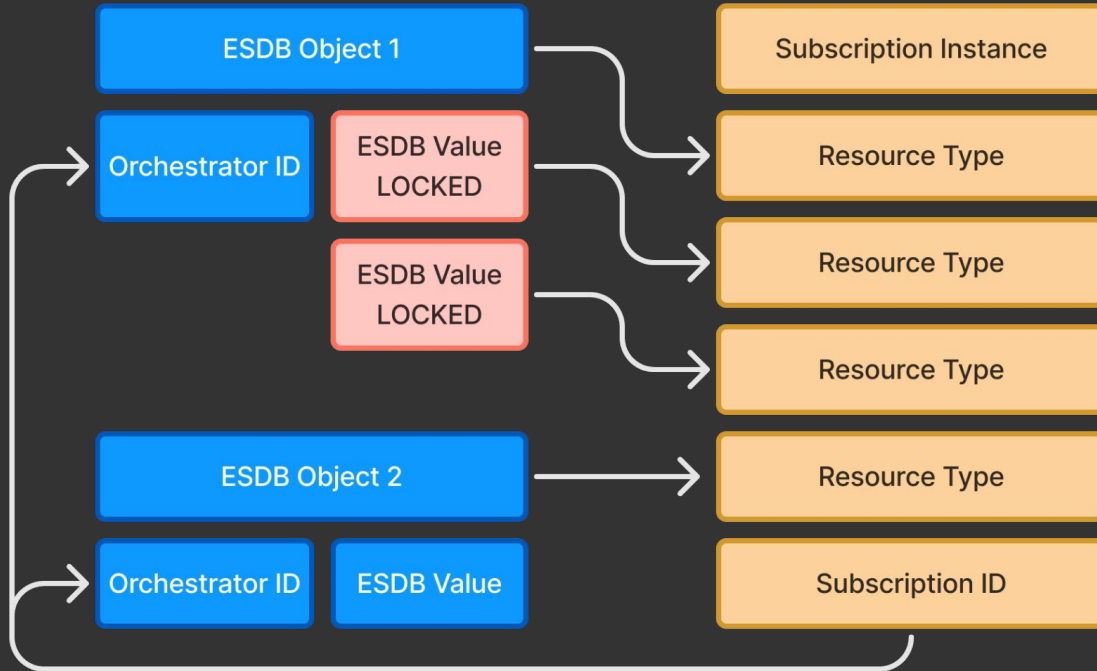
ESDB Object 1

Subscription Instance

Orchestrator ID

ESDB Value LOCKED

Resource Type

ESDB Value LOCKED

Resource Type

Resource Type

ESDB Object 2

Resource Type

Orchestrator ID

ESDB Value

Subscription ID